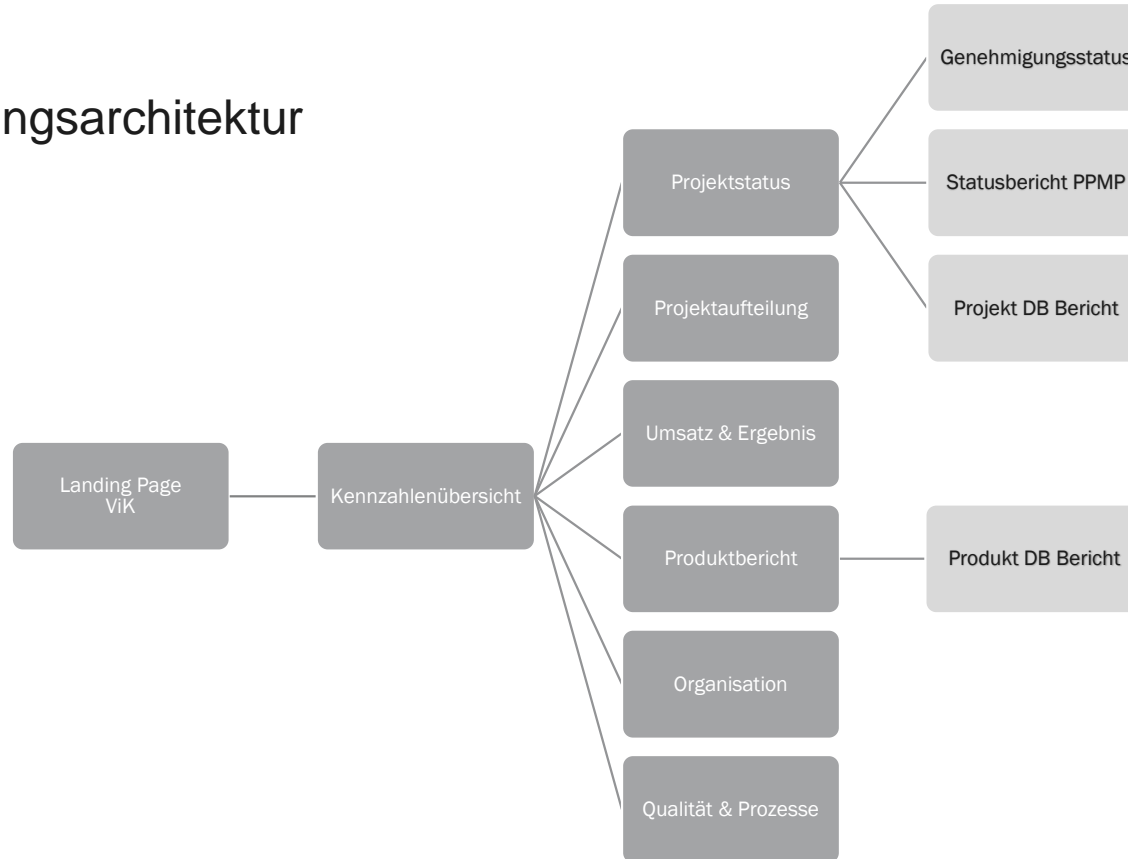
ngsarchitektur

Landing Page ViK

Kennzahlenübersicht

Projektstatus

Projektaufteilung

Umsatz & Ergebnis

Produktbericht

Organisation

Qualität & Prozesse

Genehmigungsstatus

Statusbericht PPMP

Projekt DB Bericht

Produkt DB Bericht